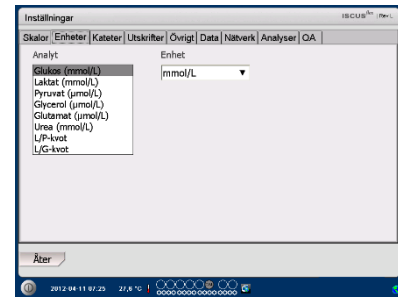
Inställningar

ISCUS$^{flex}$ Rev.

Skalor | Enheter | Kateter | Utskrifter | Övrigt | Data | Nätverk | Analyser | QA

Analyt

Glukos (mmol/L)
Laktat (mmol/L)
Pyruvat (µmol/L)
Glycerol (µmol/L)
Glutamat (µmol/L)
Urea (mmol/L)
L/P-kvot
L/G-kvot

Enhet

mmol/L

Åter

2012-04-11 07:25 27,6 °C